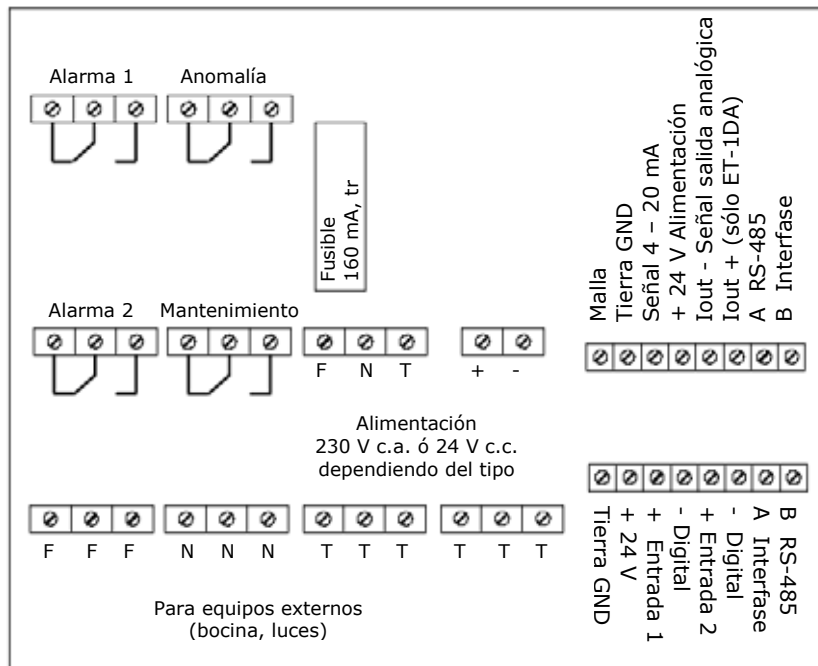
Alarma 1
Anomalía

Fusible
160 mA, tr

Malla
Tierra GND
Señal 4 – 20 mA
+ 24 V Alimentación
Iout - Señal salida analógica
Iout + (sólo ET-1DA)
A RS-485
B Interfase

Alarma 2
Mantenimiento

F N T
+ -

Alimentación
230 V c.a. ó 24 V c.c.
dependiendo del tipo

Tierra GND
+ 24 V
+ Entrada 1
- Digital
+ Entrada 2
- Digital
A Interfase
B RS-485

F F F N N N T T T T T T

Para equipos externos
(bocina, luces)